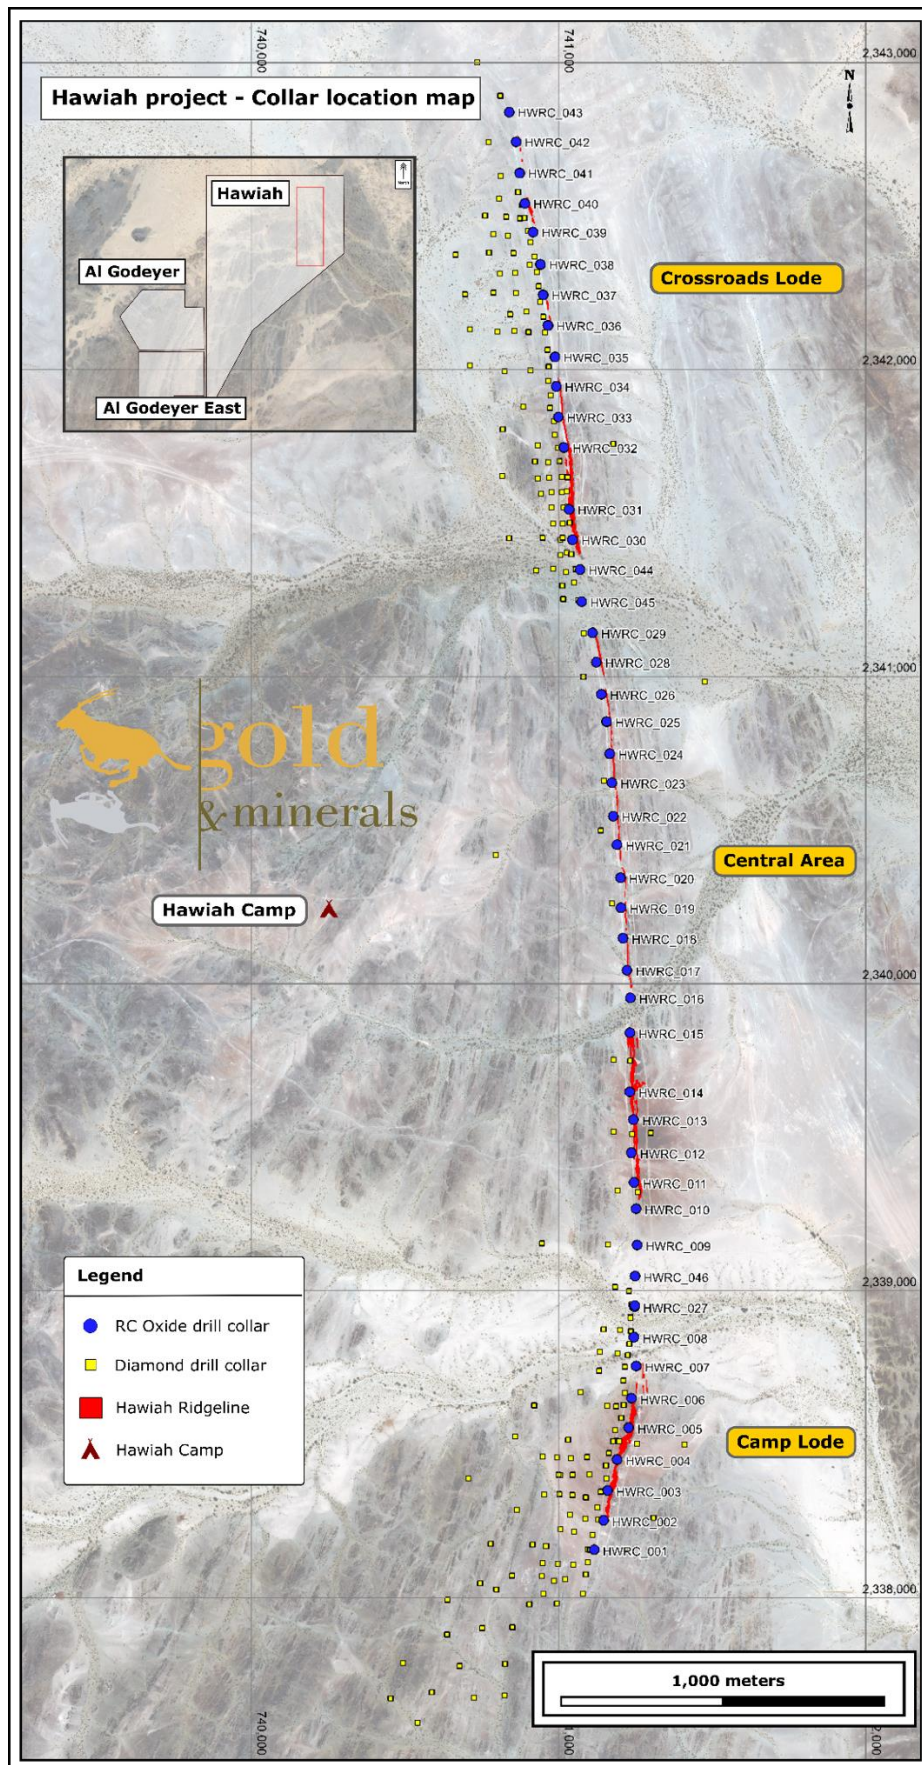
740,000
741,000
2,343,000
Hawiah project - Collar location map
N
Hawiah
Al Godeyer
Al Godeyer East
HWRC_043
HWRC_042
HWRC_041
HWRC_040
HWRC_039
HWRC_038
Crossroads Lode
HWRC_037
HWRC_036
HWRC_035
2,342,000
HWRC_034
HWRC_033
HWRC_032
HWRC_031
HWRC_030
HWRC_044
HWRC_045
HWRC_029
HWRC_028
2,341,000
HWRC_026
HWRC_025
HWRC_024
HWRC_023
gold
&minerals
HWRC_022
HWRC_021
Central Area
HWRC_020
Hawiah Camp
HWRC_019
HWRC_018
HWRC_017
2,340,000
HWRC_016
HWRC_015
HWRC_014
HWRC_013
HWRC_012
HWRC_011
HWRC_010
HWRC_009
Legend
HWRC_046
2,339,000
RC Oxide drill collar
HWRC_027
Diamond drill collar
HWRC_008
HWRC_007
Hawiah Ridgeline
HWRC_006
Hawiah Camp
HWRC_005
Camp Lode
HWRC_004
HWRC_003
HWRC_002
HWRC_001
2,338,000
1,000 meters
740,000
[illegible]